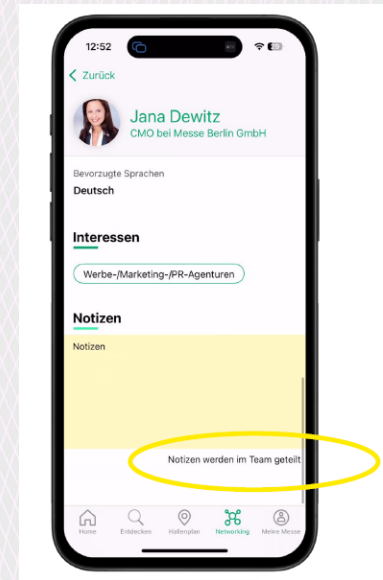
12:52

Zurück

Jana Dewitz
CMO bei Messe Berlin GmbH

Bevorzugte Sprachen
Deutsch

Interessen

Werbe-/Marketing-/PR-Agenturen

Notizen

Notizen

Notizen werden im Team geteilt

Home
Entdecken
Hallenplan
Networking
Meine Messe